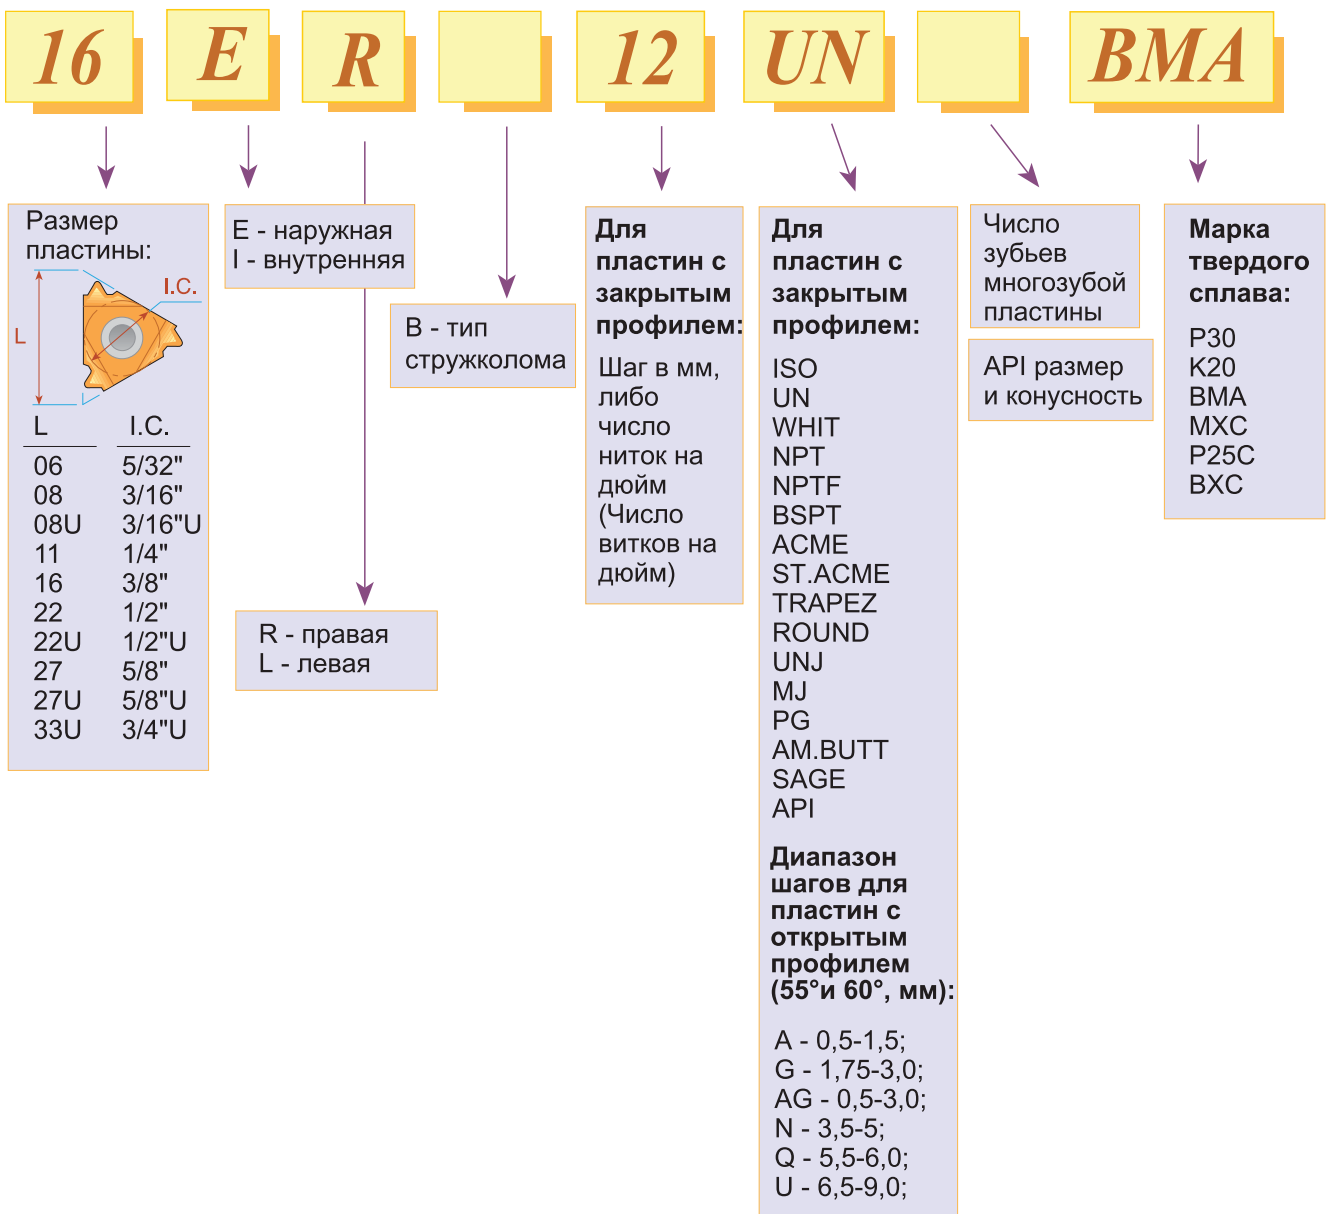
16 E R 12 UN BMA

Размер пластины:

L

I.C.

| L | I.C. |
|---|---|
| 06 | 5/32" |
| 08 | 3/16" |
| 08U | 3/16"U |
| 11 | 1/4" |
| 16 | 3/8" |
| 22 | 1/2" |
| 22U | 1/2"U |
| 27 | 5/8" |
| 27U | 5/8"U |
| 33U | 3/4"U |

E - наружная
I - внутренняя

R - правая
L - левая

B - тип стружколома

Для пластин с закрытым профилем:

Шаг в мм, либо число ниток на дюйм (Число витков на дюйм)

Для пластин с закрытым профилем:

ISO
UN
WHIT
NPT
NPTF
BSPT
ACME
ST.ACME
TRAPEZ
ROUND
UNJ
MJ
PG
AM.BUTT
SAGE
API

Диапазон шагов для пластин с открытым профилем (55°и 60°, мм):

A - 0,5-1,5;
G - 1,75-3,0;
AG - 0,5-3,0;
N - 3,5-5;
Q - 5,5-6,0;
U - 6,5-9,0;

Число зубьев многозубой пластины

API размер и конусность

Марка твердого сплава:

P30
K20
BMA
MXC
P25C
BXC